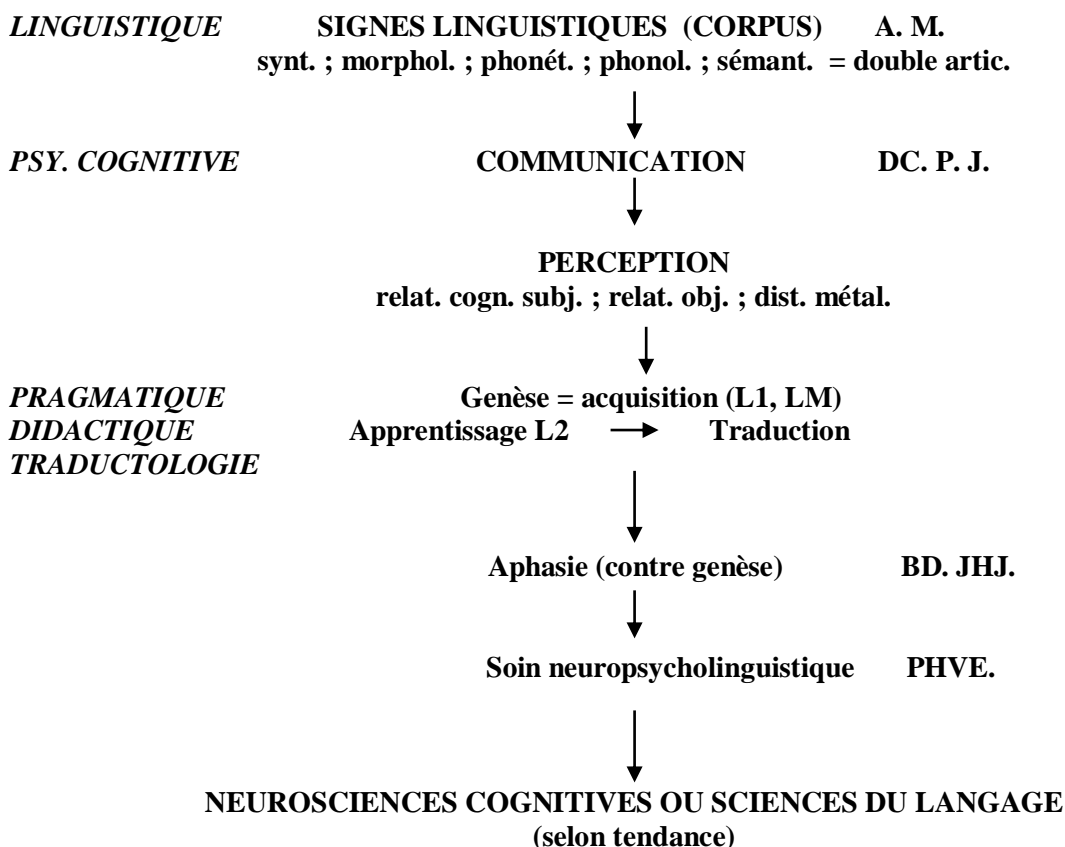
LINGUISTIQUE SIGNES LINGUISTIQUES (CORPUS) A. M.
synt. ; morphol. ; phonét. ; phonol. ; sémant. = double artic.

PSY. COGNITIVE COMMUNICATION DC. P. J.

PERCEPTION
relat. cogn. subj. ; relat. obj. ; dist. métal.

PRAGMATIQUE Genèse = acquisition (L1, LM)
DIDACTIQUE Apprentissage L2 → Traduction
TRADUCTOLOGIE

Aphasie (contre genèse) BD. JHJ.

Soin neuropsycholinguistique PHVE.

NEUROSCIENCES COGNITIVES OU SCIENCES DU LANGAGE
(selon tendance)